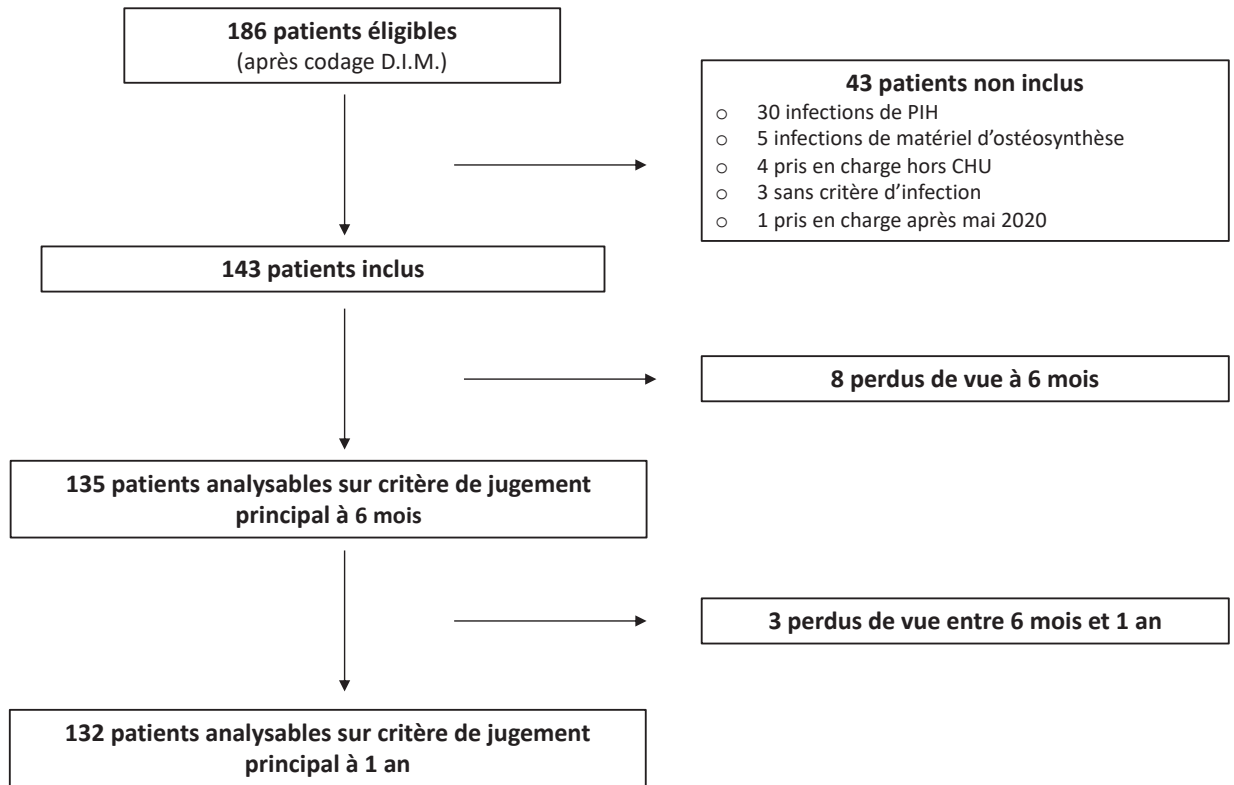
**186 patients éligibles**
(après codage D.I.M.)

**43 patients non inclus**
- 30 infections de PIH
- 5 infections de matériel d'ostéosynthèse
- 4 pris en charge hors CHU
- 3 sans critère d'infection
- 1 pris en charge après mai 2020

**143 patients inclus**

**8 perdus de vue à 6 mois**

**135 patients analysables sur critère de jugement principal à 6 mois**

**3 perdus de vue entre 6 mois et 1 an**

**132 patients analysables sur critère de jugement principal à 1 an**